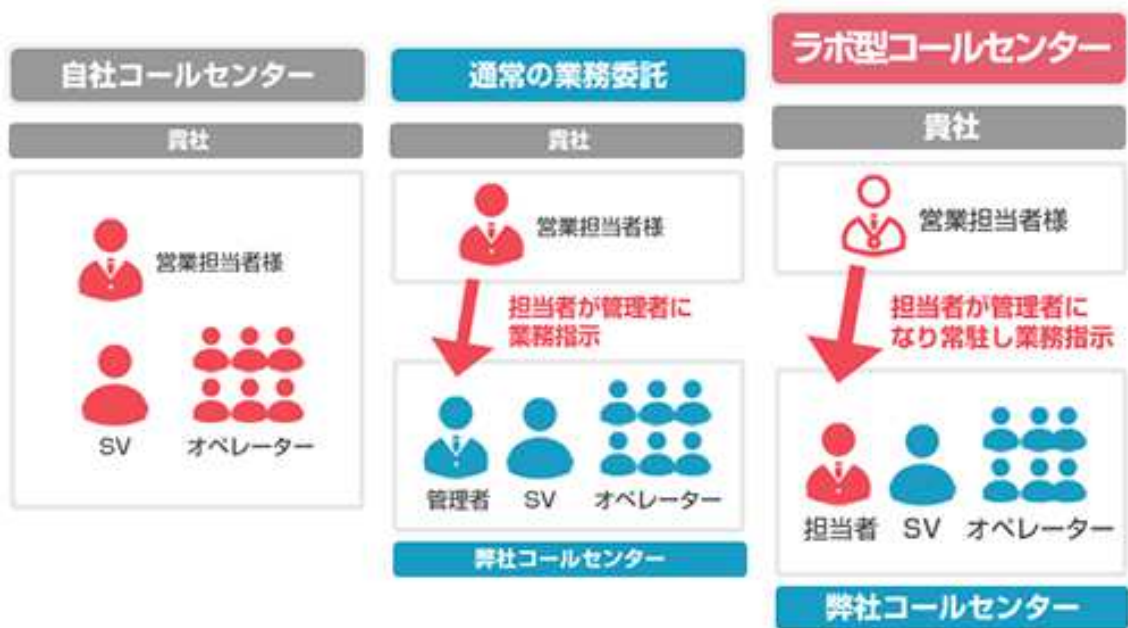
自社コールセンター

貴社

営業担当者様

SV　オペレーター

通常の業務委託

貴社

営業担当者様

担当者が管理者に業務指示

管理者　SV　オペレーター

弊社コールセンター

ラボ型コールセンター

貴社

営業担当者様

担当者が管理者になり常駐し業務指示

担当者　SV　オペレーター

弊社コールセンター